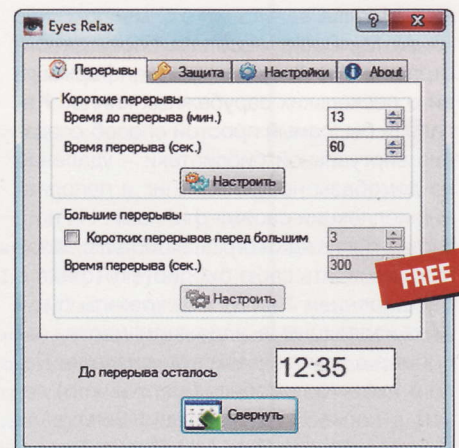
Eyes Relax

?

X

Перерывы

Защита

Настройки

About

Короткие перерывы

Время до перерыва (мин.)

13

Время перерыва (сек.)

60

Настроить

Большие перерывы

Коротких перерывов перед большим

3

Время перерыва (сек.)

300

FREE

Настроить

До перерыва осталось

12:35

Свернуть